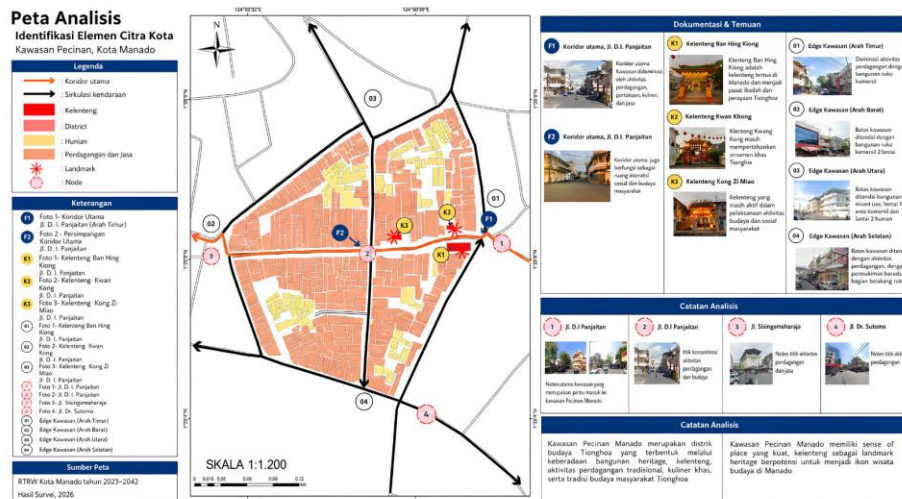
Peta Analisis
Identifikasi Elemen Citra Kota
Kawasan Pecinan, Kota Manado

Legenda
Koridor utama
Sirkulasi kendaraan
Kelenteng
District
Hunian
Perdagangan dan Jasa
Landmark
Node

Keterangan
F1 Foto 1- Koridor Utama Jl. D. I. Panjaitan (Arah Timur)
F2 Foto 2 – Persimpangan Koridor Utama Jl. D. I. Panjaitan
K1 Foto 1- Kelenteng Ban Hing Kiong Jl. D. I. Panjaitan
K2 Foto 2- Kelenteng Kwan Kong Jl. D. I. Panjaitan
K3 Foto 3- Kelenteng Kong Zi Miao Jl. D. I. Panjaitan
01 Foto 1- Kelenteng Ban Hing Kiong Jl. D. I. Panjaitan
02 Foto 2- Kelenteng Kwan Kong Jl. D. I. Panjaitan
03 Foto 3- Kelenteng Kong Zi Miao Jl. D. I. Panjaitan
1 Foto 1- Jl. D. I. Panjaitan
2 Foto 2- Jl. D. I. Panjaitan
3 Foto 3- Jl. Sisingamaharaja
4 Foto 4- Jl. Dr. Sutomo
01 Edge Kawasan (Arah Timur)
02 Edge Kawasan (Arah Barat)
03 Edge Kawasan (Arah Utara)
04 Edge Kawasan (Arah Selatan)

Sumber Peta
RTRW Kota Manado tahun 2023–2042
Hasil Survei, 2026

124°50'30"E
124°50'35"E
N
03
02
01
04
F1
F2
K1
K2
K3
1
2
3
4
SKALA 1:1.200

Dokumentasi & Temuan
F1 Koridor utama, Jl. D.I. Panjaitan
Koridor utama Kawasan didominasi oleh aktivitas perdagangan, pertokoan, kuliner, dan jasa
F2 Koridor utama, Jl. D.I. Panjaitan
Koridor utama juga berfungsi sebagai ruang interaksi sosial dan budaya masyarakat
K1 Kelenteng Ban Hing Kiong
Kelenteng Ban Hing Kiong adalah kelenteng tertua di Manado dan menjadi pusat ibadah dan perayaan Tionghoa
K2 Kelenteng Kwan Kong
Kelenteng Kwang Kong masih mempertahankan ornamen khas Tionghoa
K3 Kelenteng Kong Zi Miao
Kelenteng yang masih aktif dalam pelaksanaan aktivitas budaya dan sosial masyarakat
01 Edge Kawasan (Arah Timur)
Dominasi aktivitas perdagangan dengan bangunan ruko komersil
02 Edge Kawasan (Arah Barat)
Batas kawasan ditandai dengan bangunan ruko komersil 2 lantai
03 Edge Kawasan (Arah Utara)
Batas kawasan ditandai bangunan mixed use, lantai 1 area komersil dan lantai 2 hunian
04 Edge Kawasan (Arah Selatan)
Batas kawasan ditandai dengan aktivitas perdagangan, dengan permukiman berada bagian belakang ruko

Catatan Analisis
1 Jl. D.I Panjaitan
Node utama kawasan yang merupakan pintu masuk ke kawasan Pecinan Manado
2 Jl. D.I Panjaitan
titik konsentrasi aktivitas perdagangan dan budaya
3 Jl. Sisingamaharaja
Node titik aktivitas perdagangan dan jasa
4 Jl. Dr. Sutomo
Node titik aktivitas perdagangan

Catatan Analisis
Kawasan Pecinan Manado merupakan distrik budaya Tionghoa yang terbentuk melalui keberadaan bangunan heritage, kelenteng, aktivitas perdagangan tradisional, kuliner khas, serta tradisi budaya masyarakat Tionghoa
Kawasan Pecinan Manado memiliki sense of place yang kuat, kelenteng sebagai landmark heritage berpotensi untuk menjadi ikon wisata budaya di Manado